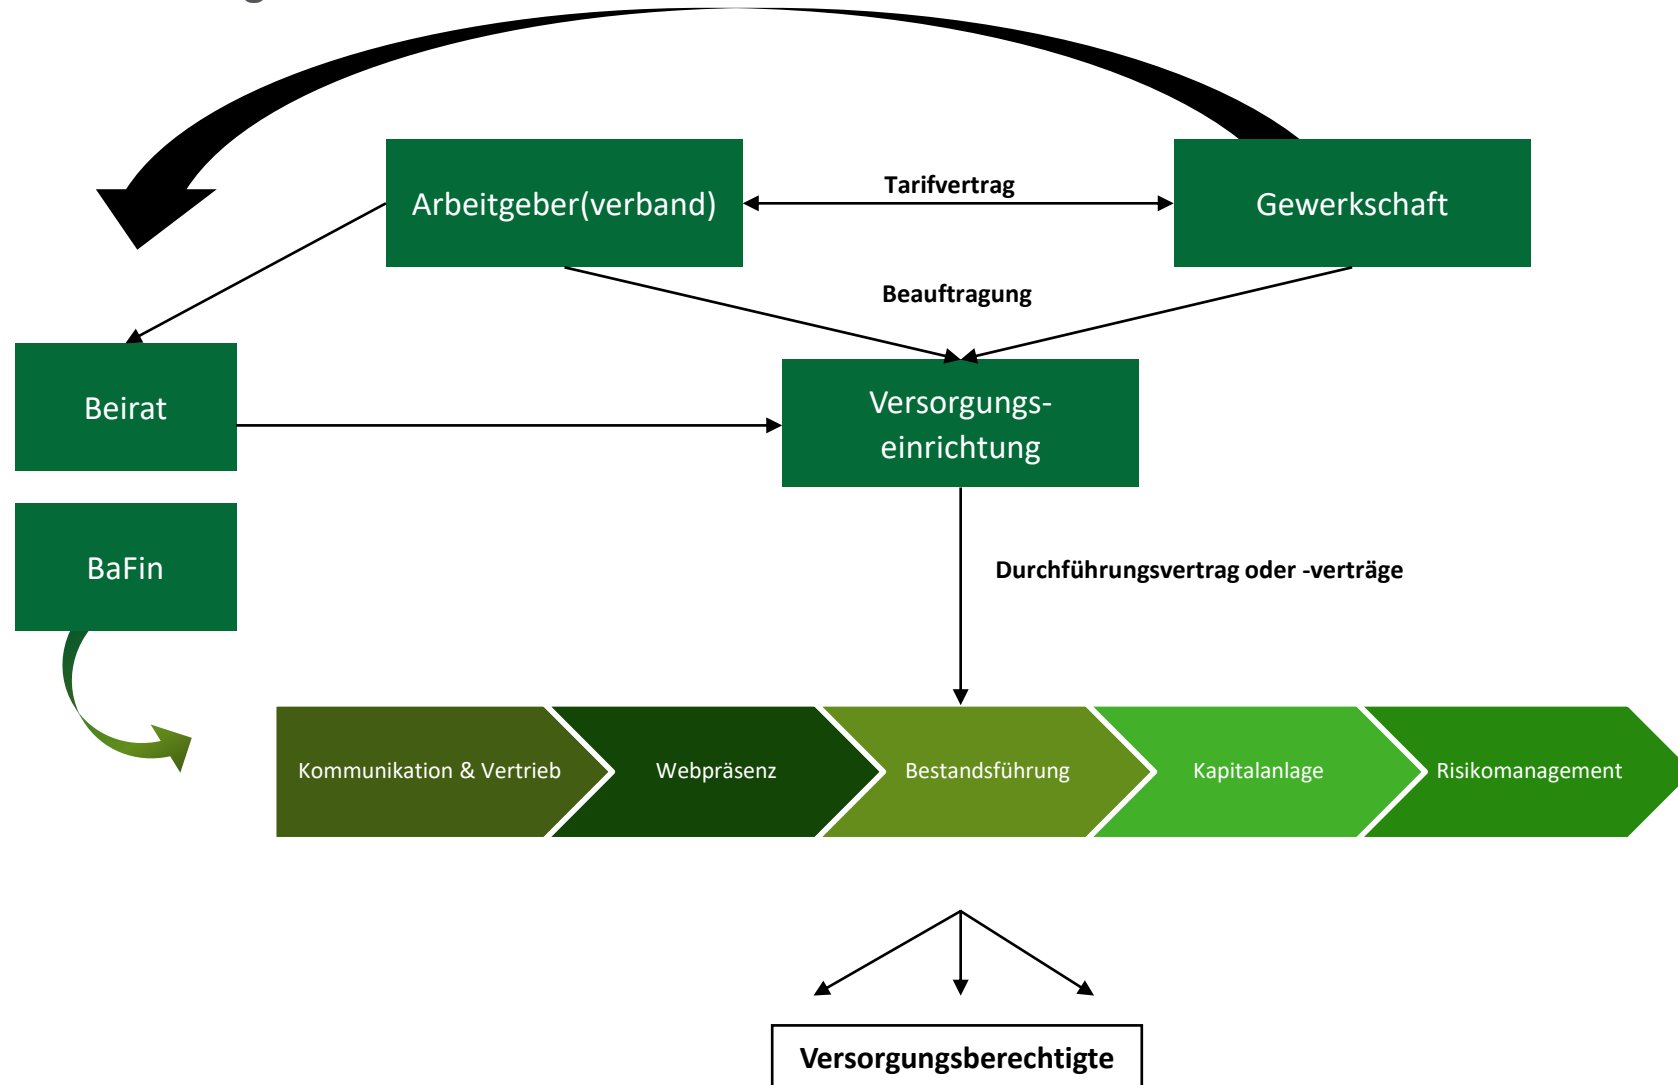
Arbeitgeber(verband)

Tarifvertrag

Gewerkschaft

Beauftragung

Beirat

Versorgungseinrichtung

BaFin

Durchführungsvertrag oder -verträge

Kommunikation & Vertrieb

Webpräsenz

Bestandsführung

Kapitalanlage

Risikomanagement

Versorgungsberechtigte